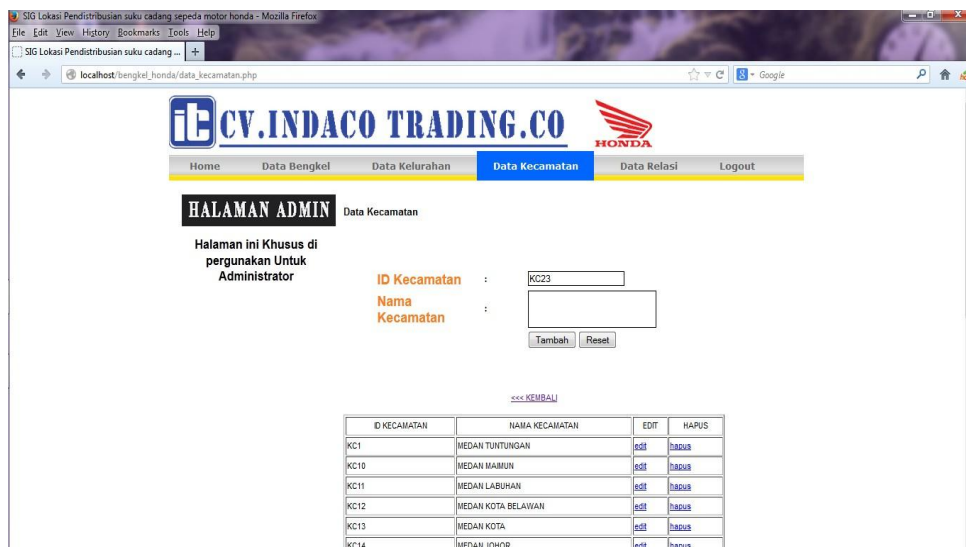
SIG Lokasi Pendistribusian suku cadang sepeda motor honda - Mozilla Firefox
File Edit View History Bookmarks Tools Help
SIG Lokasi Pendistribusian suku cadang ... +
localhost/bengkel_honda/data_kecamatan.php
Google

CV.INDACO TRADING.CO
HONDA

Home Data Bengkel Data Kelurahan Data Kecamatan Data Relasi Logout

HALAMAN ADMIN
Data Kecamatan

Halaman ini Khusus di pergunakan Untuk Administrator

ID Kecamatan : KC23
Nama Kecamatan :
Tambah Reset

<<< KEMBALI

| ID KECAMATAN | NAMA KECAMATAN | EDIT | HAPUS |
|---|---|---|---|
| KC1 | MEDAN TUNTUNGAN | edit | hapus |
| KC10 | MEDAN MAIMUN | edit | hapus |
| KC11 | MEDAN LABUHAN | edit | hapus |
| KC12 | MEDAN KOTA BELAWAN | edit | hapus |
| KC13 | MEDAN KOTA | edit | hapus |
| KC14 | MEDAN JOHOR | edit | hapus |